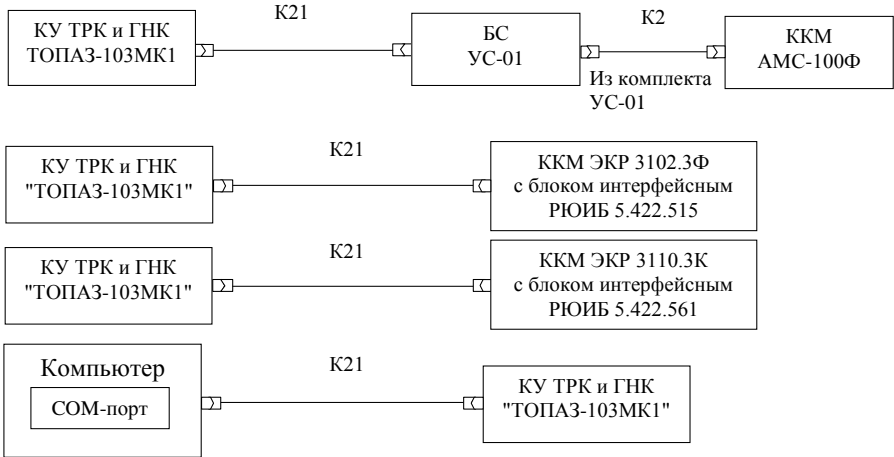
КУ ТРК и ГНК ТОПАЗ-103МК1

К21

БС УС-01

К2

ККМ АМС-100Ф

Из комплекта УС-01

КУ ТРК и ГНК "ТОПАЗ-103МК1"

К21

ККМ ЭКР 3102.3Ф с блоком интерфейсным РЮИБ 5.422.515

КУ ТРК и ГНК "ТОПАЗ-103МК1"

К21

ККМ ЭКР 3110.3К с блоком интерфейсным РЮИБ 5.422.561

Компьютер

СОМ-порт

К21

КУ ТРК и ГНК "ТОПАЗ-103МК1"